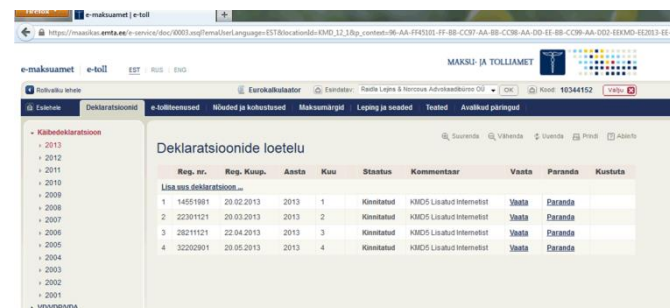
Firefox
e-maksuamet | e-toll
+
https://maasikas.emta.ee/e-service/doc/i0003.xsql?emaUserLanguage=EST&locationId=KMD_12_1&p_context=96-AA-FF45101-FF-BB-CC97-AA-BB-CC98-AA-DD-EE-BB-CC99-AA-DD2-EEKMD-EE2013-EE

e-maksuamet | e-toll EST | RUS | ENG
MAKSU- JA TOLLIAMET

Rollivaliku lehele
Eurokalkulaator
Esindatav: Raidla Lejins & Norcous Advokaadibüroo OÜ
OK
Kood: 10344152
Välju

Esilehe
Deklaratsioonid
e-tolliteenused
Nõuded ja kohustused
Maksumärgid
Leping ja seaded
Teated
Avalikud päringud

Käibedeklaratsioon
2013
2012
2011
2010
2009
2008
2007
2006
2005
2004
2003
2002
2001

Deklaratsioonide loetelu

Suurenda
Vähenda
Uuenda
Prindi
Abiinfo

| | Reg. nr. | Reg. Kuup. | Aasta | Kuu | Staatus | Kommentaar | Vaata | Paranda | Kustuta |
|---|---|---|---|---|---|---|---|---|---|
| Lisa uus deklaratsioon ... | | | | | | | | | |
| 1 | 14551981 | 20.02.2013 | 2013 | 1 | Kinnitatud | KMD5 Lisatud Internetist | Vaata | Paranda | |
| 2 | 22301121 | 20.03.2013 | 2013 | 2 | Kinnitatud | KMD5 Lisatud Internetist | Vaata | Paranda | |
| 3 | 28211121 | 22.04.2013 | 2013 | 3 | Kinnitatud | KMD5 Lisatud Internetist | Vaata | Paranda | |
| 4 | 32202801 | 20.05.2013 | 2013 | 4 | Kinnitatud | KMD5 Lisatud Internetist | Vaata | Paranda | |